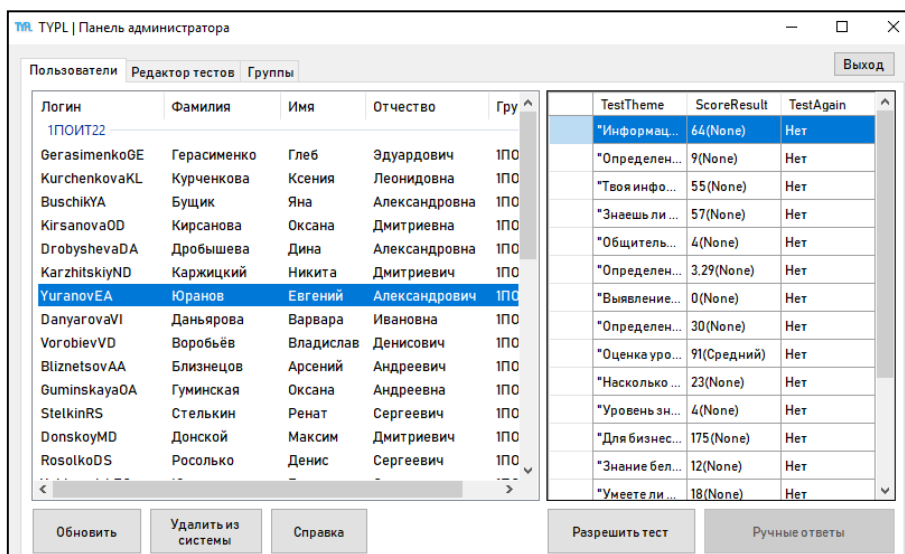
TYPL | Панель администратора

Пользователи | Редактор тестов | Группы

Выход

| Логин | Фамилия | Имя | Отчество | Гру |
|---|---|---|---|---|
| 1ПОИТ22 | | | | |
| GerasimenkoGE | Герасименко | Глеб | Эдуардович | 1ПО |
| KurchenkovaKL | Курченкова | Ксения | Леонидовна | 1ПО |
| BuschikYA | Бущик | Яна | Александровна | 1ПО |
| KirsanovaOD | Кирсанова | Оксана | Дмитриевна | 1ПО |
| DrobyshevaDA | Дробышева | Дина | Александровна | 1ПО |
| KarzhitskiyND | Каржицкий | Никита | Дмитриевич | 1ПО |
| YuranovEA | Юранов | Евгений | Александрович | 1ПО |
| DanyarovaVI | Даньярова | Варвара | Ивановна | 1ПО |
| VorobievVD | Воробьёв | Владислав | Денисович | 1ПО |
| BliznetsovAA | Близнецов | Арсений | Андреевич | 1ПО |
| GuminskayaOA | Гуминская | Оксана | Андреевна | 1ПО |
| StelkinRS | Стелькин | Ренат | Сергеевич | 1ПО |
| DonskoyMD | Донской | Максим | Дмитриевич | 1ПО |
| RosolkoDS | Росолько | Денис | Сергеевич | 1ПО |

| TestTheme | ScoreResult | TestAgain |
|---|---|---|
| "Информац... | 64(None) | Нет |
| "Определен... | 9(None) | Нет |
| "Твоя инфо... | 55(None) | Нет |
| "Знаешь ли ... | 57(None) | Нет |
| "Общитель... | 4(None) | Нет |
| "Определен... | 3,29(None) | Нет |
| "Выявление... | 0(None) | Нет |
| "Определен... | 30(None) | Нет |
| "Оценка уро... | 91(Средний) | Нет |
| "Насколько ... | 23(None) | Нет |
| "Уровень зн... | 4(None) | Нет |
| "Для бизнес... | 175(None) | Нет |
| "Знание бел... | 12(None) | Нет |
| "Умеете ли ... | 18(None) | Нет |

Обновить | Удалить из системы | Справка | Разрешить тест | Ручные ответы